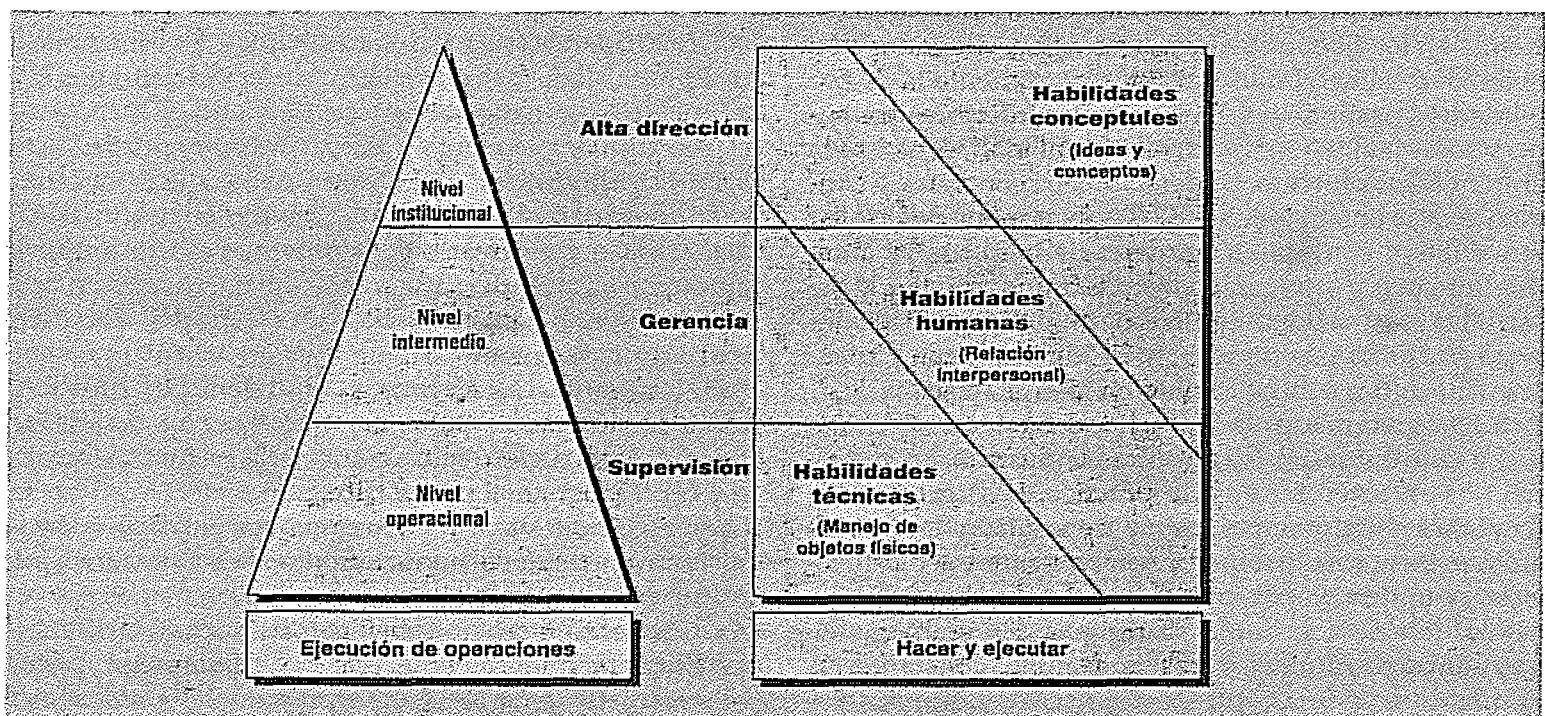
Nivel institucional

Nivel intermedio

Nivel operacional

Alta dirección

Gerencia

Supervisión

Habilidades conceptules
(Ideas y conceptos)

Habilidades humanas
(Relación interpersonal)

Habilidades técnicas
(Manejo de objetos físicos)

Ejecución de operaciones

Hacer y ejecutar